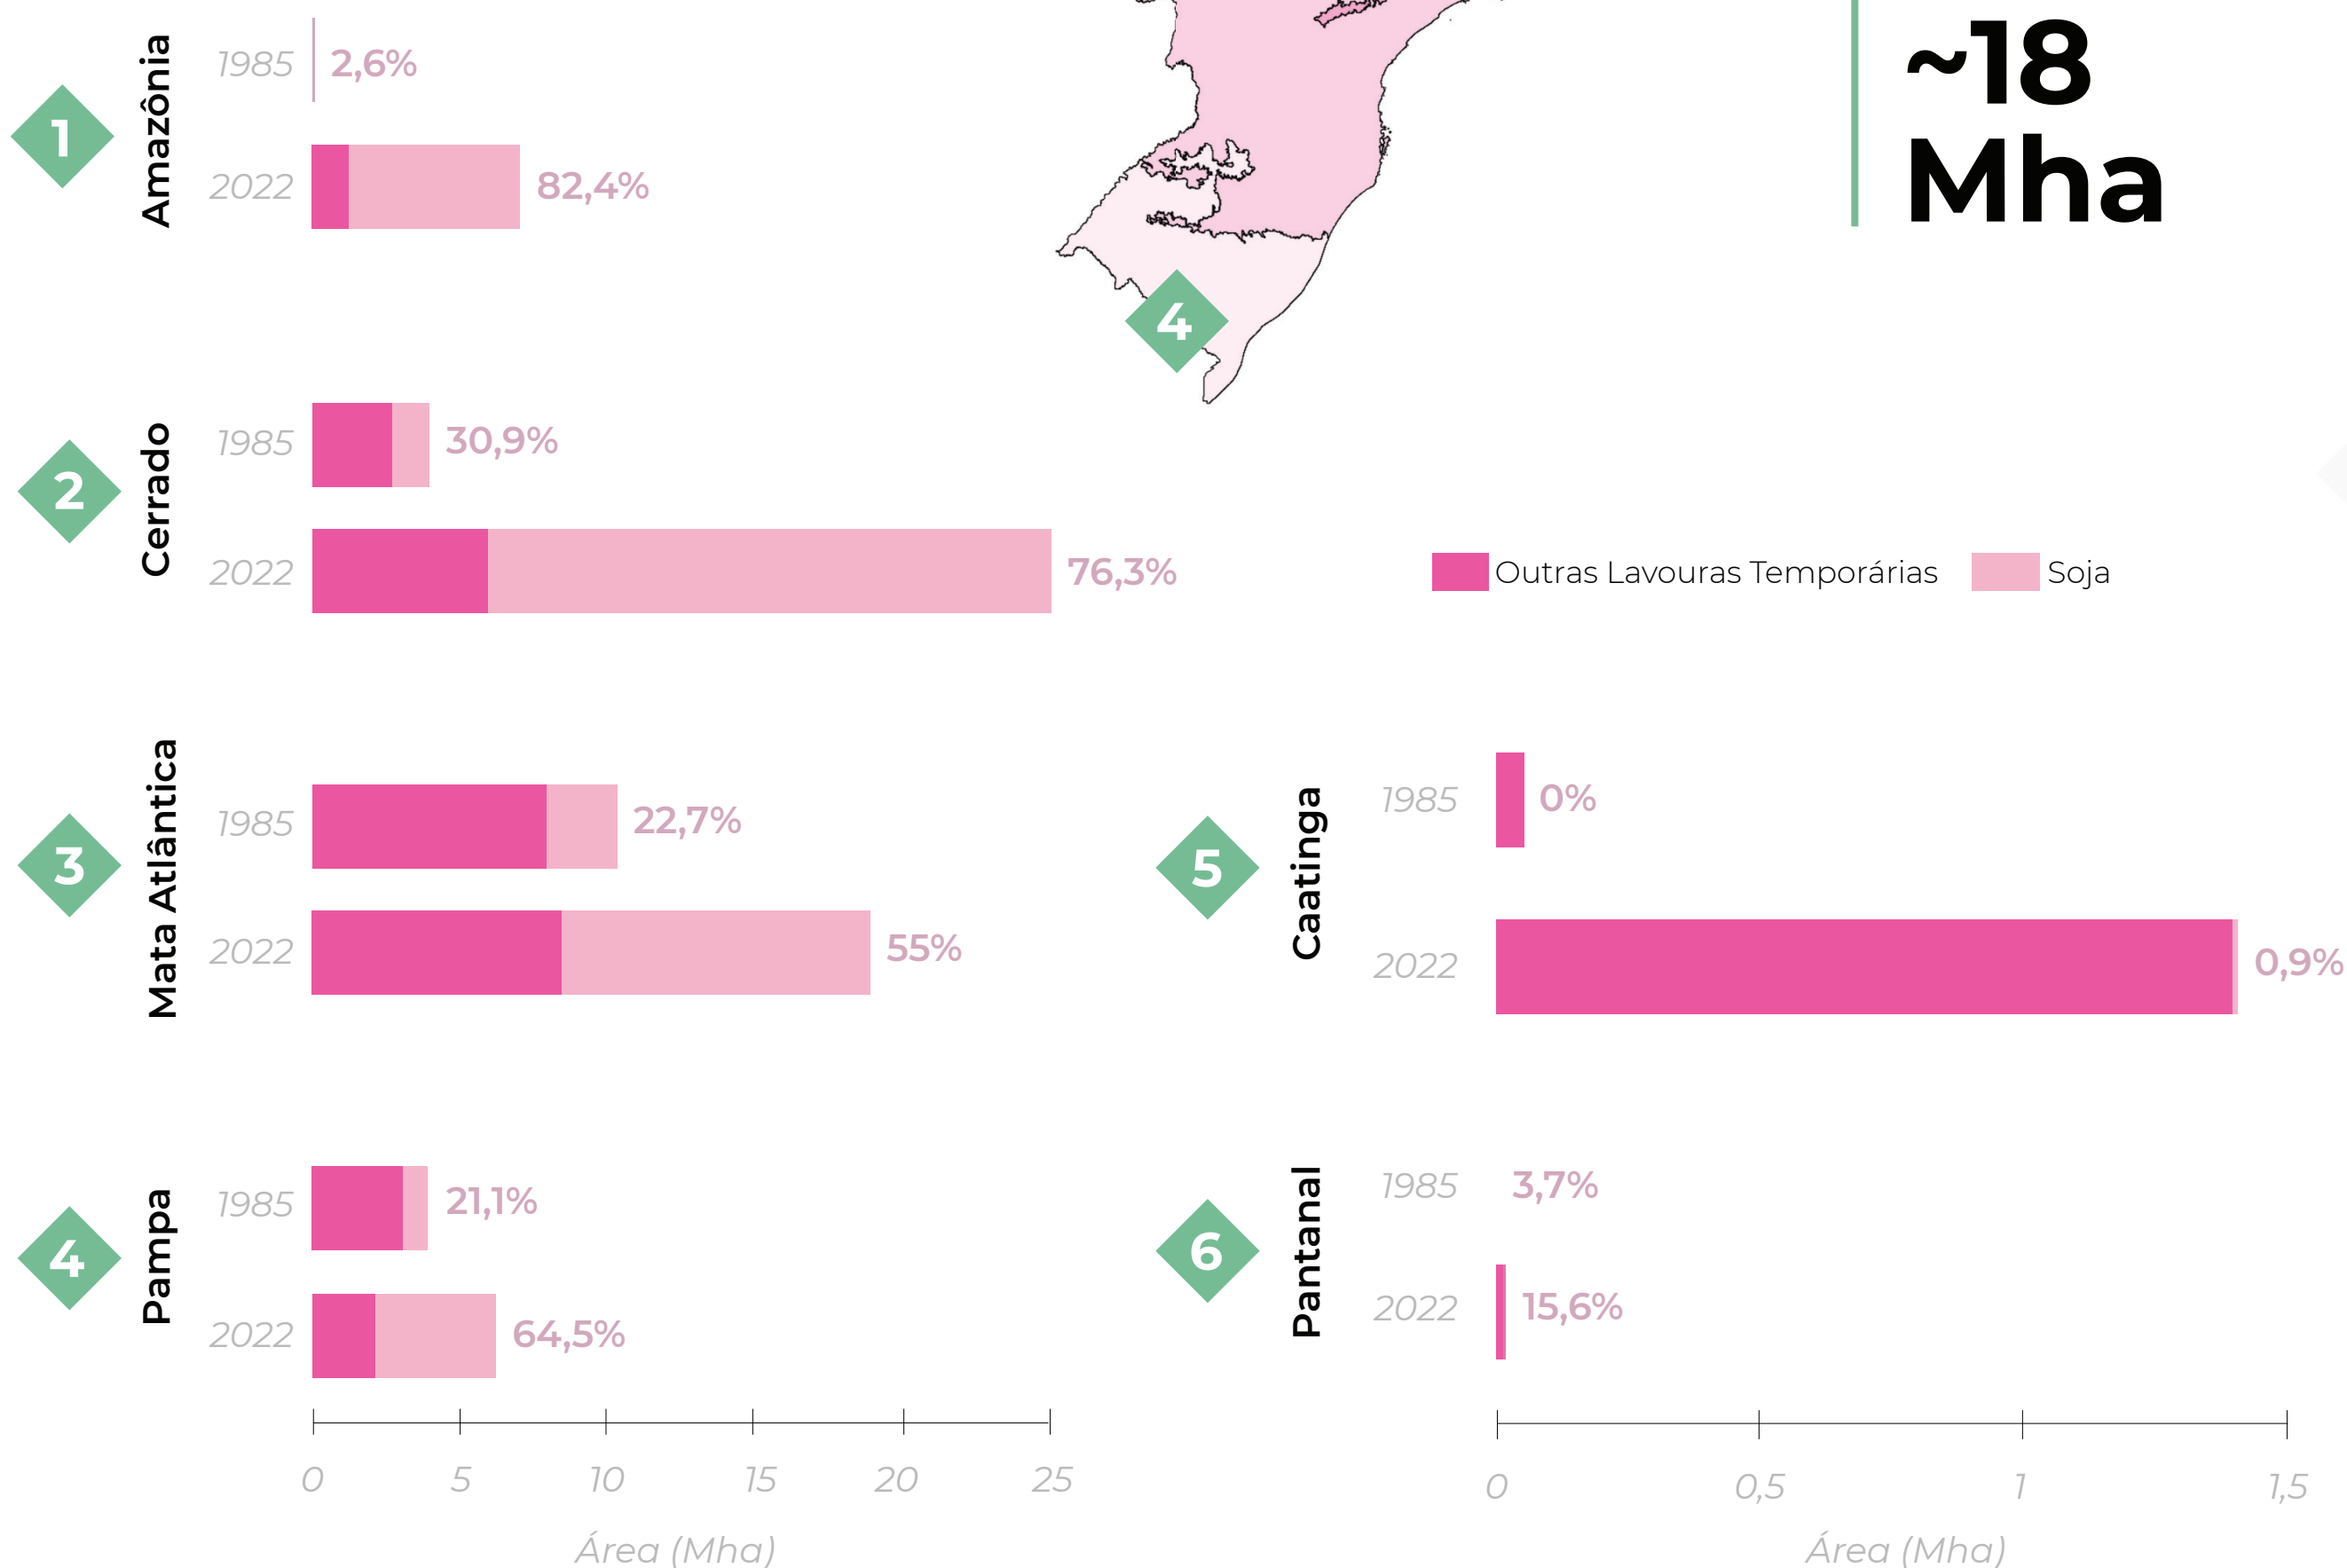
1
Amazônia
1985 2,6%
2022 82,4%

4

~18 Mha

2
Cerrado
1985 30,9%
2022 76,3%

Outras Lavouras Temporárias
Soja

3
Mata Atlântica
1985 22,7%
2022 55%

5
Caatinga
1985 0%
2022 0,9%

4
Pampa
1985 21,1%
2022 64,5%

6
Pantanal
1985 3,7%
2022 15,6%

0 5 10 15 20 25
Área (Mha)

0 0,5 1 1,5
Área (Mha)